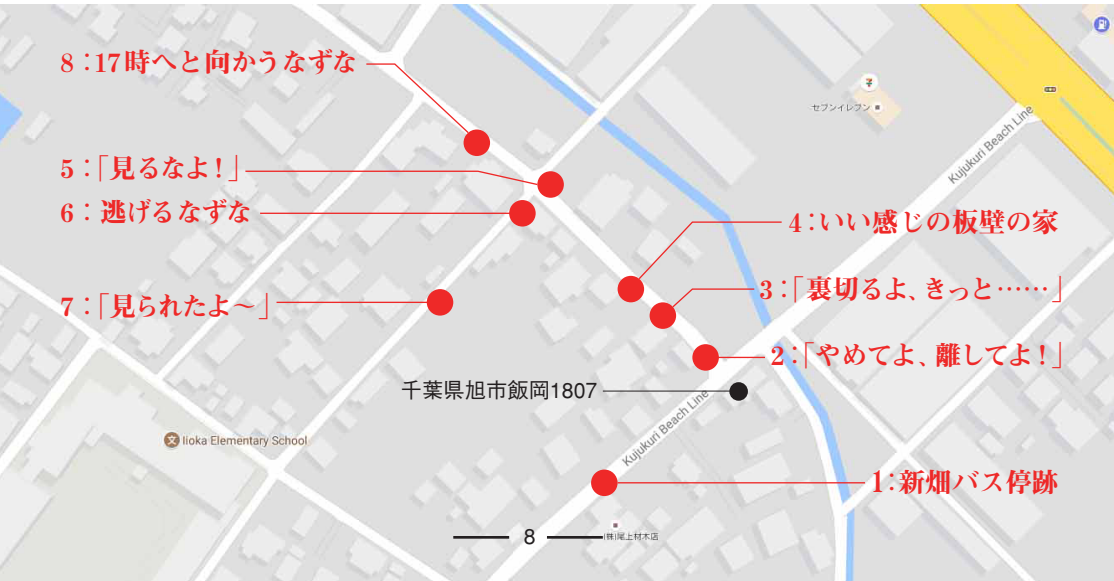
8：17時へと向かうなずな

セブンイレブン

Kujukuri Beach Line

5：「見るなよ！」

6：逃げるなずな

4：いい感じの板壁の家

7：「見られたよ〜」

3：「裏切るよ、きっと……」

2：「やめてよ、離してよ！」

千葉県旭市飯岡1807

Iioka Elementary School

Kujukuri Beach Line

1：新畑バス停跡

8

(株)尾上材木店